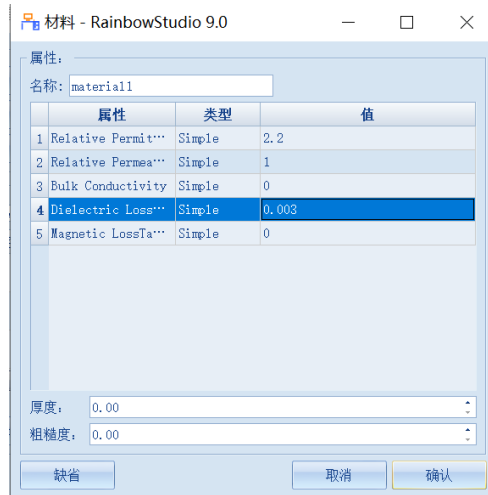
材料 - RainbowStudio 9.0

属性：

名称: material1

| | 属性 | 类型 | 值 |
|---|---|---|---|
| 1 | Relative Permit··· | Simple | 2.2 |
| 2 | Relative Permea··· | Simple | 1 |
| 3 | Bulk Conductivity | Simple | 0 |
| 4 | Dielectric Loss··· | Simple | 0.003 |
| 5 | Magnetic LossTa··· | Simple | 0 |

厚度: 0.00

粗糙度: 0.00

缺省

取消

确认